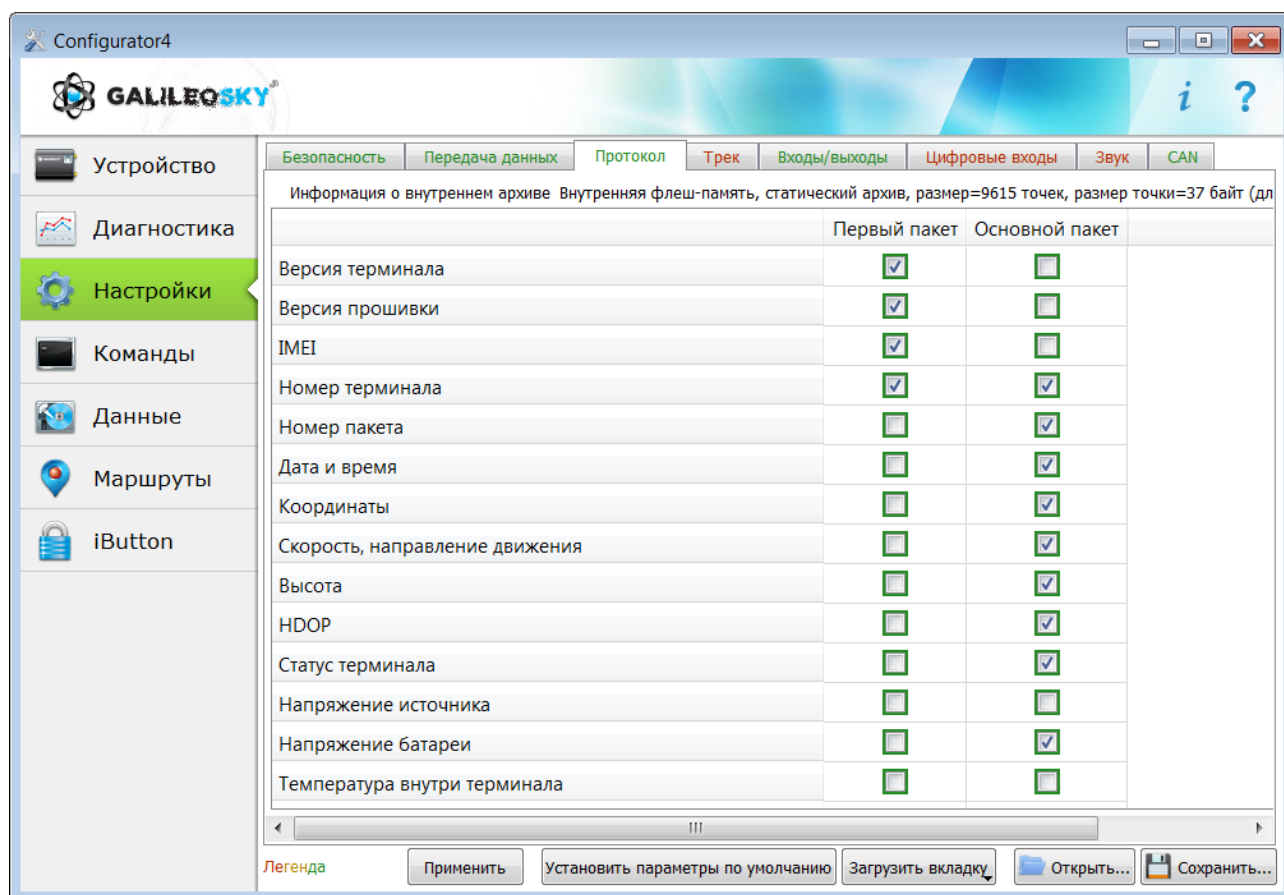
Configurator4

GALILEOSKY

i ?

Устройство
Диагностика
Настройки
Команды
Данные
Маршруты
iButton

Безопасность | Передача данных | Протокол | Трек | Входы/выходы | Цифровые входы | Звук | CAN

Информация о внутреннем архиве Внутренняя флеш-память, статический архив, размер=9615 точек, размер точки=37 байт (дл

| | Первый пакет | Основной пакет |
|---|---|---|
| Версия терминала | ☑ | ☐ |
| Версия прошивки | ☑ | ☐ |
| IMEI | ☑ | ☐ |
| Номер терминала | ☑ | ☑ |
| Номер пакета | ☐ | ☑ |
| Дата и время | ☐ | ☑ |
| Координаты | ☐ | ☑ |
| Скорость, направление движения | ☐ | ☑ |
| Высота | ☐ | ☑ |
| HDOP | ☐ | ☑ |
| Статус терминала | ☐ | ☑ |
| Напряжение источника | ☐ | ☐ |
| Напряжение батареи | ☐ | ☑ |
| Температура внутри терминала | ☐ | ☐ |

III

Легенда | Применить | Установить параметры по умолчанию | Загрузить вкладку | Открыть... | Сохранить...